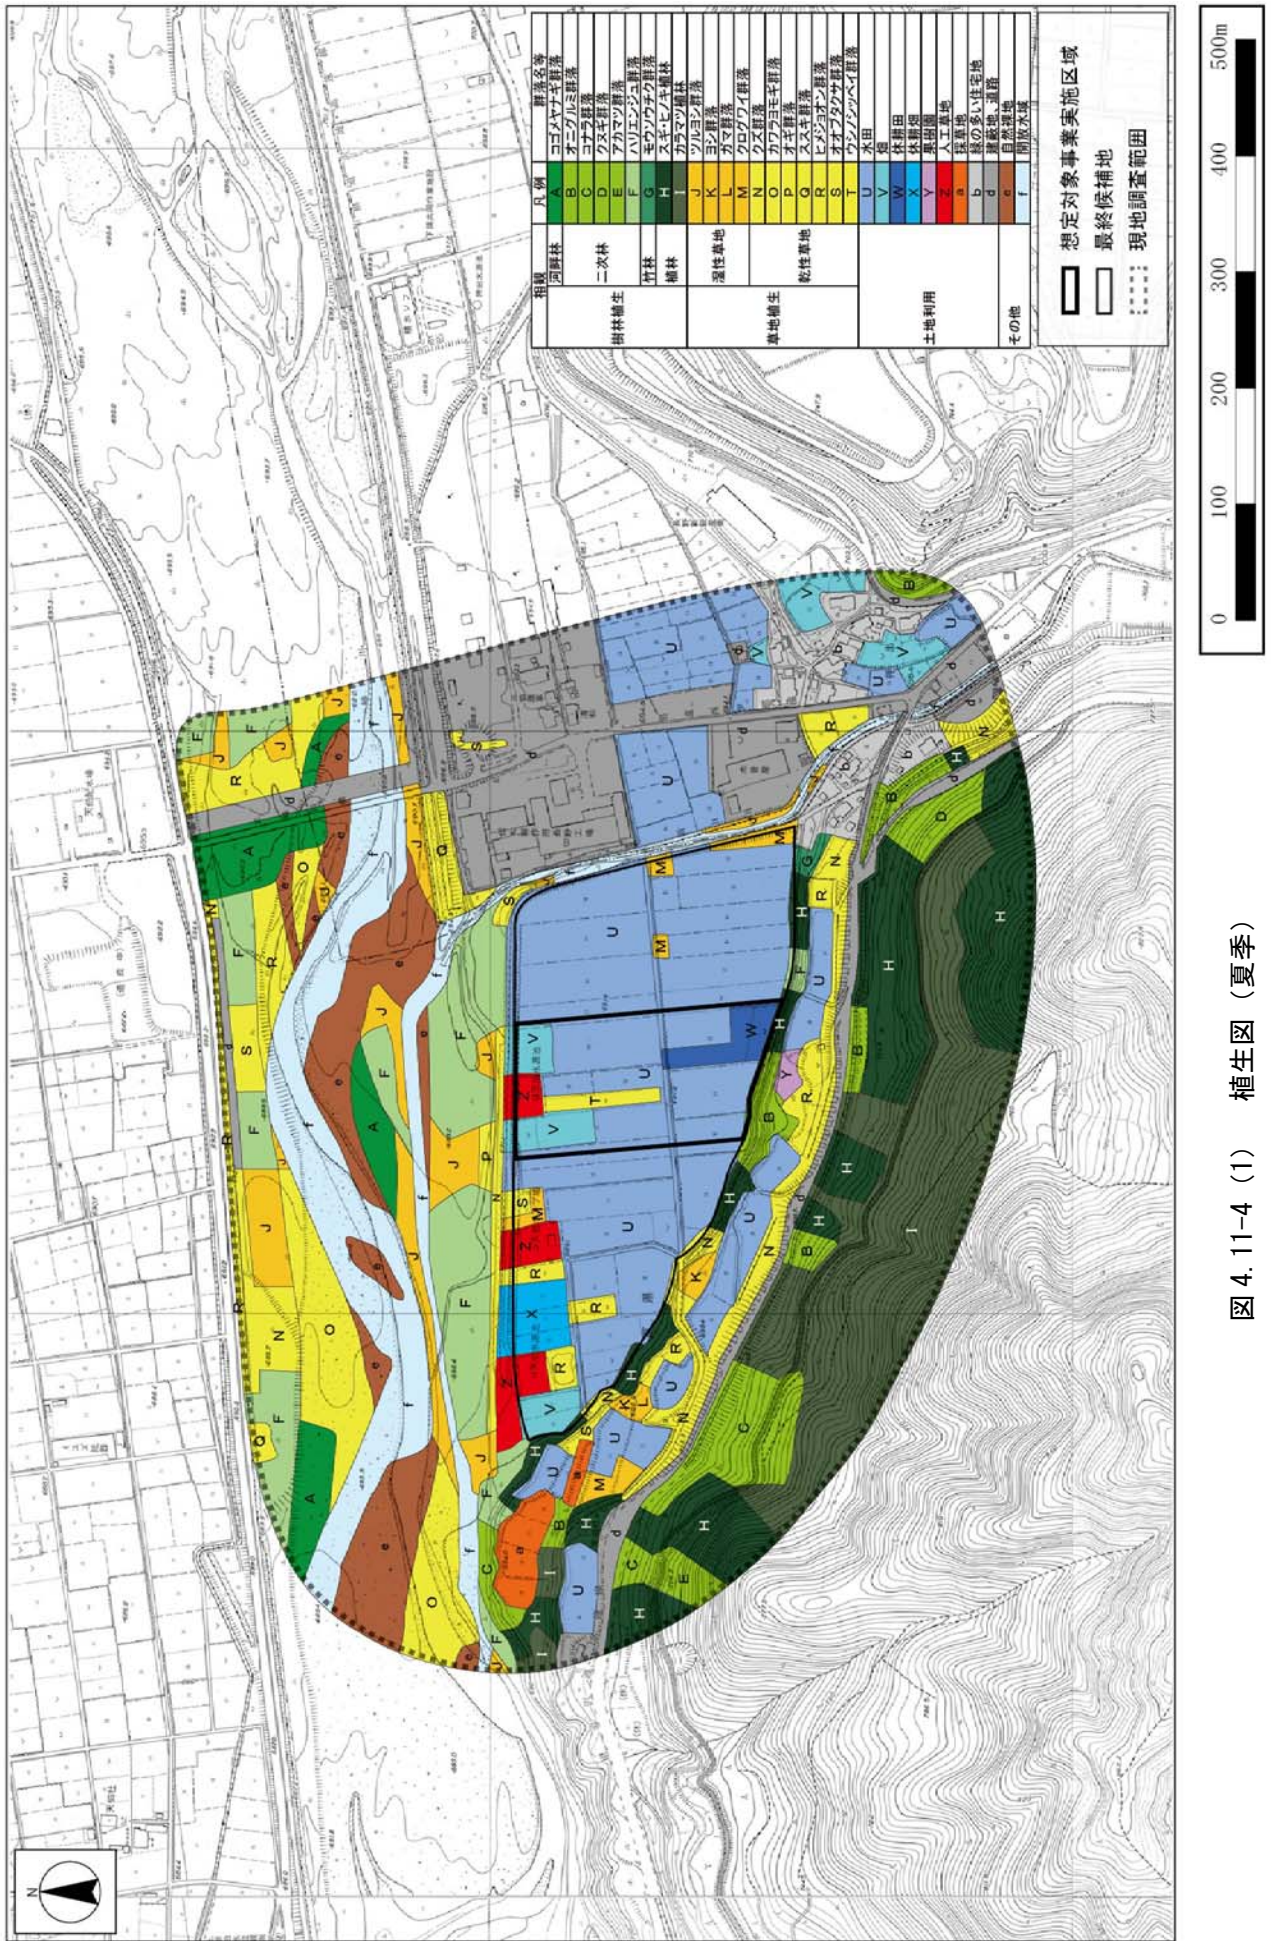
| 相観 | | | 凡例 | 群落名等 |
|---|---|---|---|---|
| 樹林植生 | 河畔林 | | A | コゴメヤナギ群落 |
| | 二次林 | | B | オニグルミ群落 |
| | | | C | コナラ群落 |
| | | | D | クヌギ群落 |
| | | | E | アカマツ群落 |
| | | | F | ハリエンジュ群落 |
| | 竹林 | | G | モウソウチク群落 |
| | 植林 | | H | スギ・ヒノキ植林 |
| | | | I | カラマツ植林 |
| 草地植生 | 湿性草地 | | J | ツルヨシ群落 |
| | | | K | ヨシ群落 |
| | | | L | ガマ群落 |
| | | | M | クログワイ群落 |
| | 乾性草地 | | N | クズ群落 |
| | | | O | カワラヨモギ群落 |
| | | | P | オギ群落 |
| | | | Q | ススキ群落 |
| | | | R | ヒメジョオン群落 |
| | | | S | オオブタクサ群落 |
| | | | T | ウシノシッペイ群落 |
| 土地利用 | | | U | 水田 |
| | | | V | 畑 |
| | | | W | 休耕田 |
| | | | X | 休耕畑 |
| | | | Y | 果樹園 |
| | | | Z | 人工草地 |
| | | | a | 伐採地 |
| | | | b | 緑の多い住宅地 |
| | | | d | 建築地、道路 |
| その他 | | | e | 自然裸地 |
| | | | f | 開放水域 |

想定対象事業実施区域
最終候補地
現地調査範囲

0 100 200 300 400 500m

N

A B C D E F G H I J K L M N O P Q R S T U V W X Y Z a b d e f

図 4.11-4 (1) 植生図（夏季）